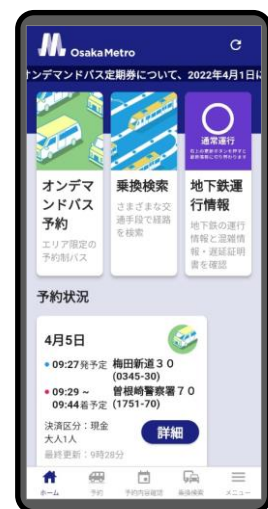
Osaka Metro

ンデマンドバス定期券について、2022年4月1日に

通常運行

オンデマンドバス予約
エリア限定の予約制バス

乗換検索
さまざまな交通手段で経路を検索

地下鉄運行情報
地下鉄の運行情報と混雑情報・遅延証明書を確認

予約状況

4月5日

09:27発予定 梅田新道３０ (0345-30)

09:29 ~ 09:44着予定 曽根崎警察署７０ (1751-70)

決済区分：現金
大人1人

詳細

最終更新：9時28分

ホーム 予約 予約内容確認 乗換検索 メニュー